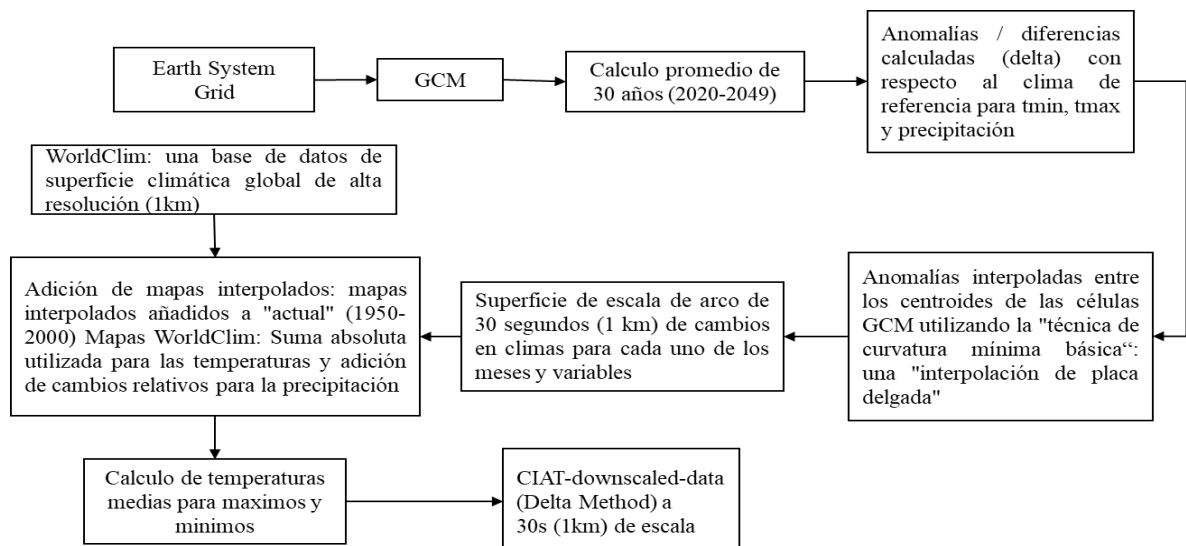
Earth System Grid

GCM

Calculo promedio de 30 años (2020-2049)

Anomalías / diferencias calculadas (delta) con respecto al clima de referencia para tmin, tmax y precipitación

WorldClim: una base de datos de superficie climática global de alta resolución (1km)

Anomalías interpoladas entre los centroides de las células GCM utilizando la "técnica de curvatura mínima básica“: una "interpolación de placa delgada"

Superficie de escala de arco de 30 segundos (1 km) de cambios en climas para cada uno de los meses y variables

Adición de mapas interpolados: mapas interpolados añadidos a "actual" (1950-2000) Mapas WorldClim: Suma absoluta utilizada para las temperaturas y adición de cambios relativos para la precipitación

Calculo de temperaturas medias para maximos y minimos

CIAT-downscaled-data (Delta Method) a 30s (1km) de escala